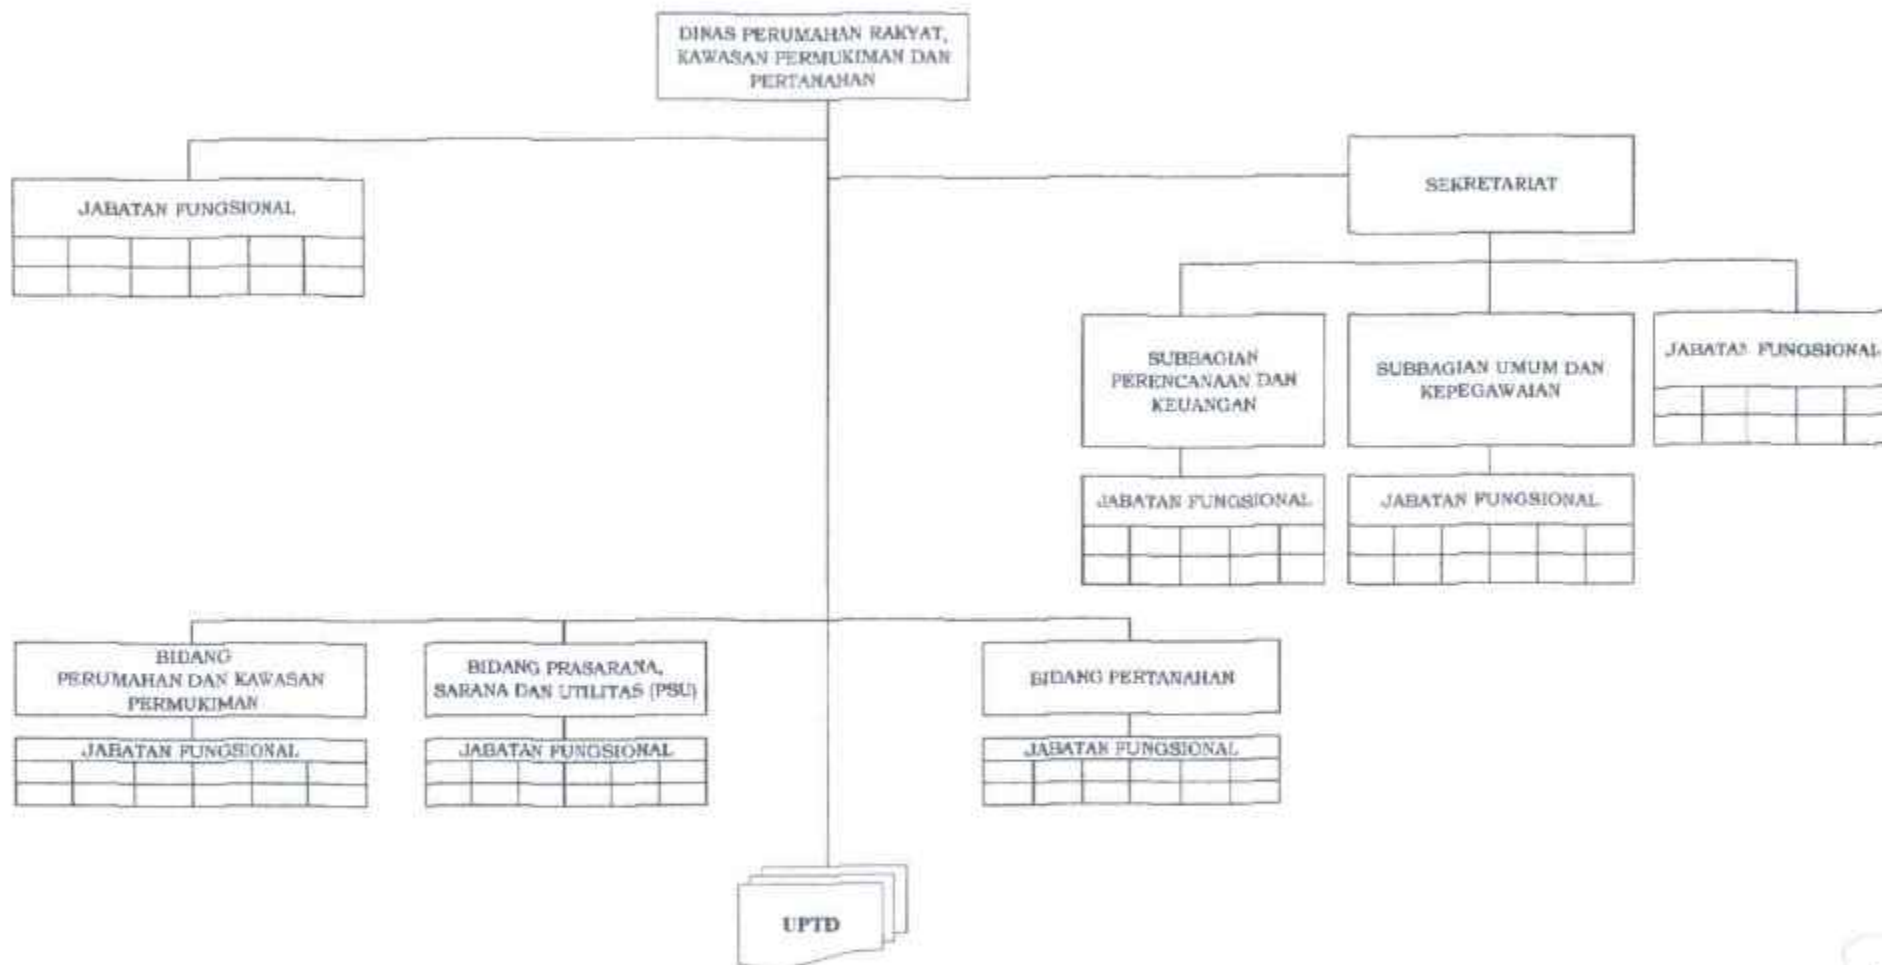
DINAS PERUMAHAN RAKYAT, KAWASAN PERMUKIMAN DAN PERTANAHAN

JABATAN FUNGSIONAL

SEKRETARIAT

SUBBAGIAN PERENCANAAN DAN KEUANGAN

SUBBAGIAN UMUM DAN KEPEGAWAIAN

JABATAN FUNGSIONAL

JABATAN FUNGSIONAL

JABATAN FUNGSIONAL

BIDANG PERUMAHAN DAN KAWASAN PERMUKIMAN

BIDANG PRASARANA, SARANA DAN UTILITAS (PSU)

BIDANG PERTANAHAN

JABATAN FUNGSIONAL

JABATAN FUNGSIONAL

JABATAN FUNGSIONAL

UPTD